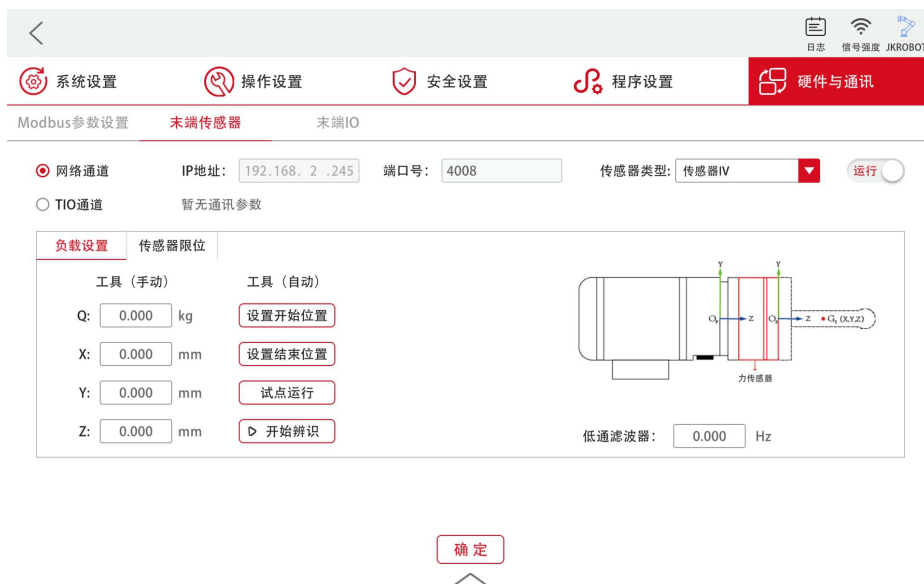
日志 信号强度 JKROBOT

系统设置 操作设置 安全设置 程序设置 硬件与通讯

Modbus参数设置 末端传感器 末端IO

网络通道 IP地址: 192.168. 2 .245 端口号: 4008 传感器类型: 传感器IV 运行

TIO通道 暂无通讯参数

负载设置 传感器限位

工具（手动） 工具（自动）

Q: 0.000 kg 设置开始位置

X: 0.000 mm 设置结束位置

Y: 0.000 mm 试点运行

Z: 0.000 mm 开始辨识

Y Y $O_f$ Z $O_s$ Z $G_s$ (X,Y,Z)

力传感器

低通滤波器: 0.000 Hz

确定